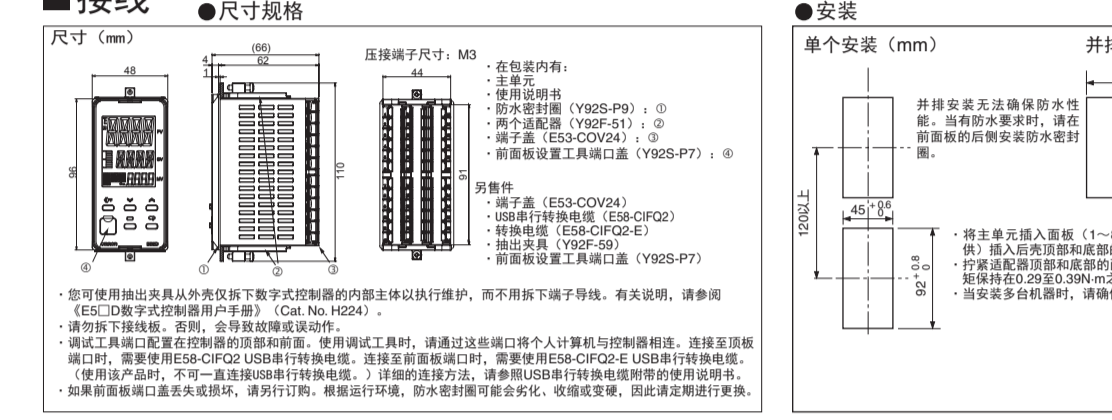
■接线 ●尺寸规格

尺寸（mm）

48

96

④

4
1

(66)
62

①　②　③

110

压接端子尺寸：M3

44

91

· 在包装内有：
· 主单元
· 使用说明书
· 防水密封圈（Y92S-P9）：①
· 两个适配器（Y92F-51）：②
· 端子盖（E53-COV24）：③
· 前面板设置工具端口盖（Y92S-P7）：④

另售件
· 端子盖（E53-COV24）
· USB串行转换电缆（E58-CIFQ2）
· 转换电缆（E58-CIFQ2-E）
· 抽出夹具（Y92F-59）
· 前面板设置工具端口盖（Y92S-P7）

· 您可使用抽出夹具从外壳仅拆下数字式控制器的内部主体以执行维护，而不用拆下端子导线。有关说明，请参阅《E5□D数字式控制器用户手册》（Cat. No. H224）。
· 请勿拆下接线板。否则，会导致故障或误动作。
· 调试工具端口配置在控制器的顶部和前面。使用调试工具时，请通过这些端口将个人计算机与控制器相连。连接至顶板端口时，需要使用E58-CIFQ2 USB串行转换电缆。连接至前面板端口时，需要使用E58-CIFQ2-E USB串行转换电缆。（使用该产品时，不可一直连接USB串行转换电缆。）详细的连接方法，请参照USB串行转换电缆附带的使用说明书。
· 如果前面板端口盖丢失或损坏，请另行订购。根据运行环境，防水密封圈可能会劣化、收缩或变硬，因此请定期进行更换。

●安装

单个安装（mm）

并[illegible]

并排安装无法确保防水性能。当有防水要求时，请在前面板的后侧安装防水密封圈。

120以上

$45^{+0.6}_{0}$

$92^{+0.8}_{0}$

· 将主单元插入面板（1～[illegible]供）插入后壳顶部和底部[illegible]
· 拧紧适配器顶部和底部的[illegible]矩保持在0.29至0.39N·m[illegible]
· 当安装多台机器时，请确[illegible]